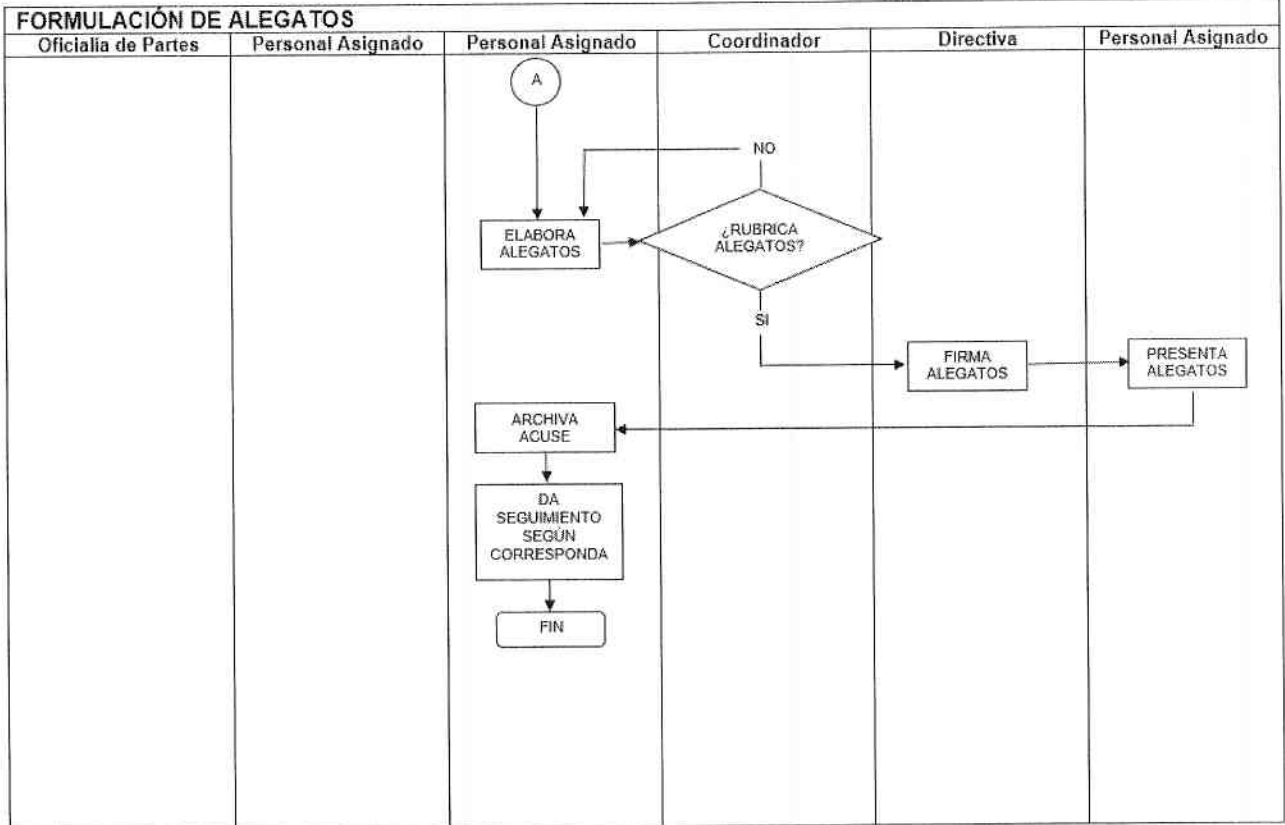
FORMULACIÓN DE ALEGATOS

| Oficialia de Partes | Personal Asignado | Personal Asignado | Coordinador | Directiva | Personal Asignado |
|---|---|---|---|---|---|

A

NO

ELABORA ALEGATOS

¿RUBRICA ALEGATOS?

SI

FIRMA ALEGATOS

PRESENTA ALEGATOS

ARCHIVA ACUSE

DA SEGUIMIENTO SEGÚN CORRESPONDA

FIN